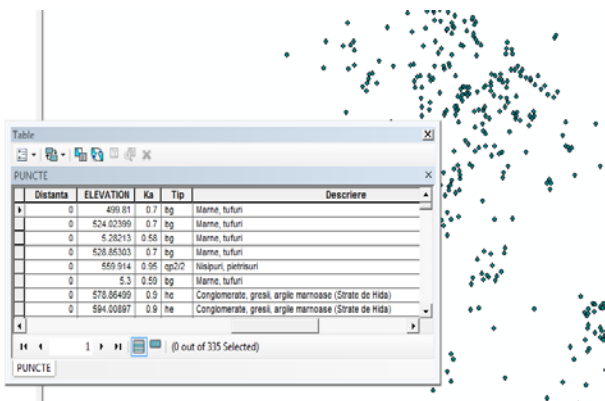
Table

PUNCTE

| Distanta | ELEVATION | Ka | Tip | Descriere |
|---|---|---|---|---|
| 0 | 499.81 | 0.7 | bg | Marne, tufuri |
| 0 | 524.02399 | 0.7 | bg | Marne, tufuri |
| 0 | 5.28213 | 0.58 | bg | Marne, tufuri |
| 0 | 528.85303 | 0.7 | bg | Marne, tufuri |
| 0 | 559.914 | 0.95 | qp2/2 | Nisipuri, pietrisuri |
| 0 | 5.3 | 0.59 | bg | Marne, tufuri |
| 0 | 578.86499 | 0.9 | he | Conglomerate, gresii, argile marnoase (Strate de Hida) |
| 0 | 594.00897 | 0.9 | he | Conglomerate, gresii, argile marnoase (Strate de Hida) |

1

(0 out of 335 Selected)

PUNCTE